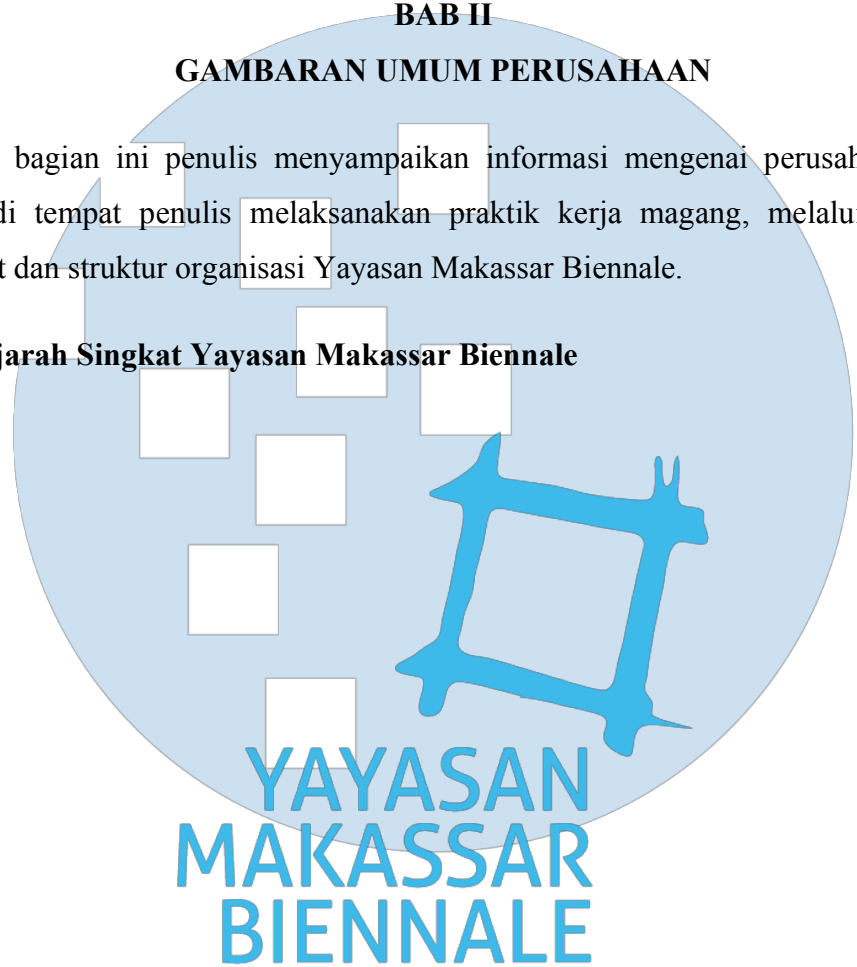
BAB II
GAMBARAN UMUM PERUSAHAAN

bagian ini penulis menyampaikan informasi mengenai perusah di tempat penulis melaksanakan praktik kerja magang, melalui t dan struktur organisasi Yayasan Makassar Biennale.

jarah Singkat Yayasan Makassar Biennale

YAYASAN
MAKASSAR
BIENNALE